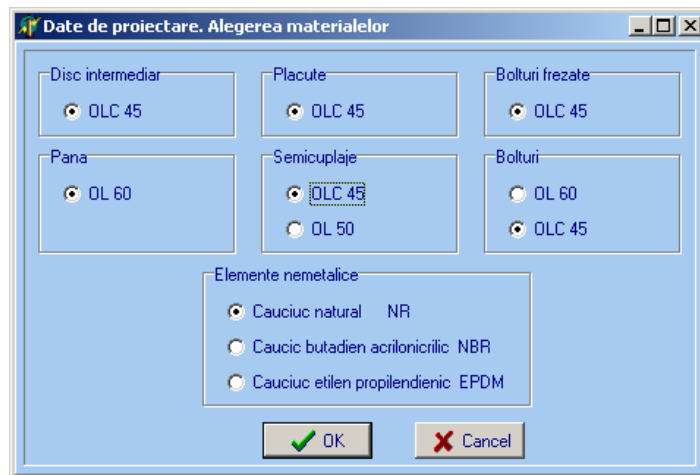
Date de proiectare. Alegerea materialelor

Disc intermediar
OLC 45

Placute
OLC 45

Bolturi frezate
OLC 45

Pana
OL 60

Semicuplaje
OLC 45
OL 50

Bolturi
OL 60
OLC 45

Elemente nemetalice
Cauciuc natural NR
Cauciuc butadien acrilonicrilic NBR
Cauciuc etilen propilendienic EPDM

OK
Cancel